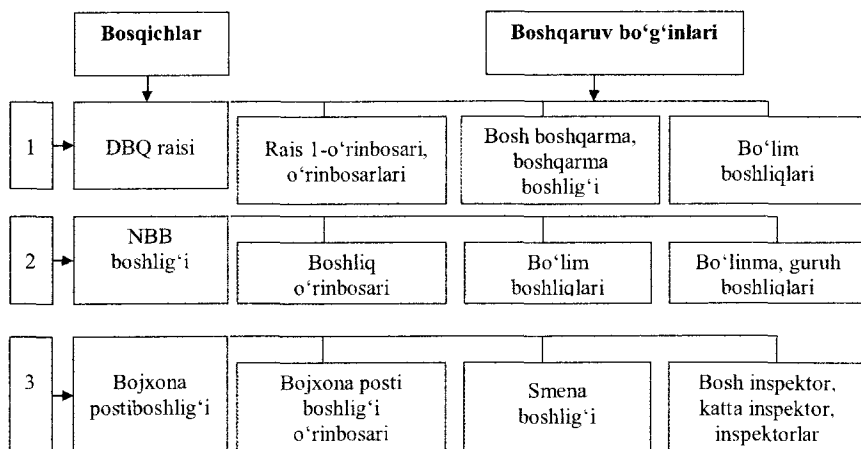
Bosqichlar

Boshqaruv bo‘g‘inlari

1

DBQ raisi

Rais 1-o‘rinbosari, o‘rinbosarlari

Bosh boshqarma, boshqarma boshlig‘i

Bo‘lim boshliqlari

2

NBB boshlig‘i

Boshliq o‘rinbosari

Bo‘lim boshliqlari

Bo‘linma, guruh boshliqlari

3

Bojxona postiboshlig‘i

Bojxona posti boshlig‘i o‘rinbosari

Smena boshlig‘i

Bosh inspektor, katta inspektor, inspektorlar